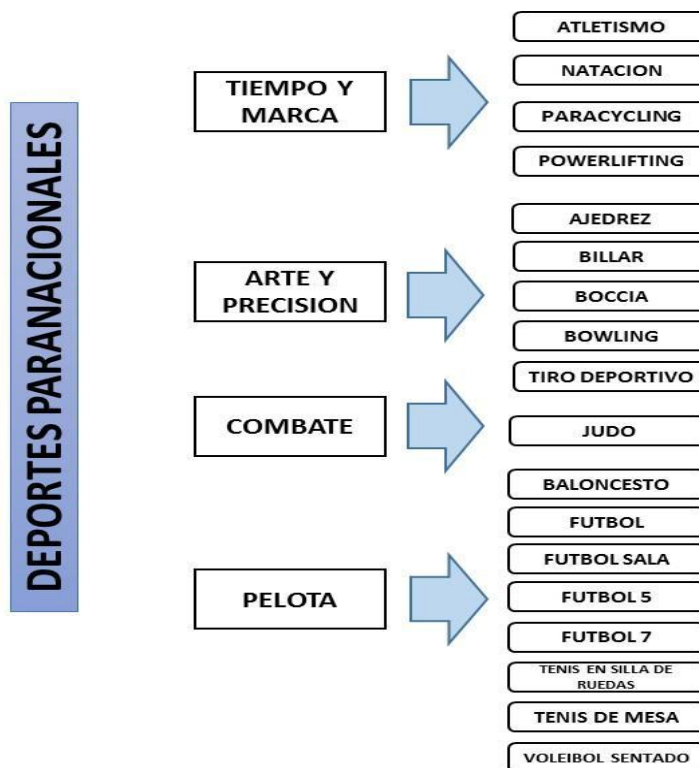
DEPORTES PARANACIONALES

TIEMPO Y MARCA

ATLETISMO
NATACION
PARACYCLING
POWERLIFTING

ARTE Y PRECISION

AJEDREZ
BILLAR
BOCCIA
BOWLING
TIRO DEPORTIVO

COMBATE

JUDO

PELOTA

BALONCESTO
FUTBOL
FUTBOL SALA
FUTBOL 5
FUTBOL 7
TENIS EN SILLA DE RUEDAS
TENIS DE MESA
VOLEIBOL SENTADO